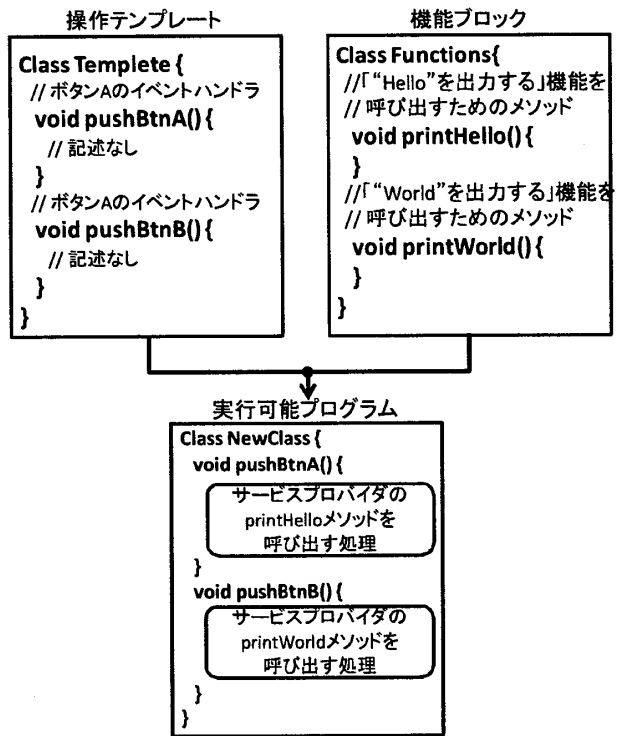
操作テンプレート

Class Templete {
// ボタンAのイベントハンドラ
void pushBtnA() {
// 記述なし
}
// ボタンAのイベントハンドラ
void pushBtnB() {
// 記述なし
}
}

機能ブロック

Class Functions{
//「"Hello"を出力する」機能を
// 呼び出すためのメソッド
void printHello() {
}
//「"World"を出力する」機能を
// 呼び出すためのメソッド
void printWorld() {
}
}

実行可能プログラム

Class NewClass {
void pushBtnA() {
サービスプロバイダの printHelloメソッドを 呼び出す処理
}
void pushBtnB() {
サービスプロバイダの printWorldメソッドを 呼び出す処理
}
}